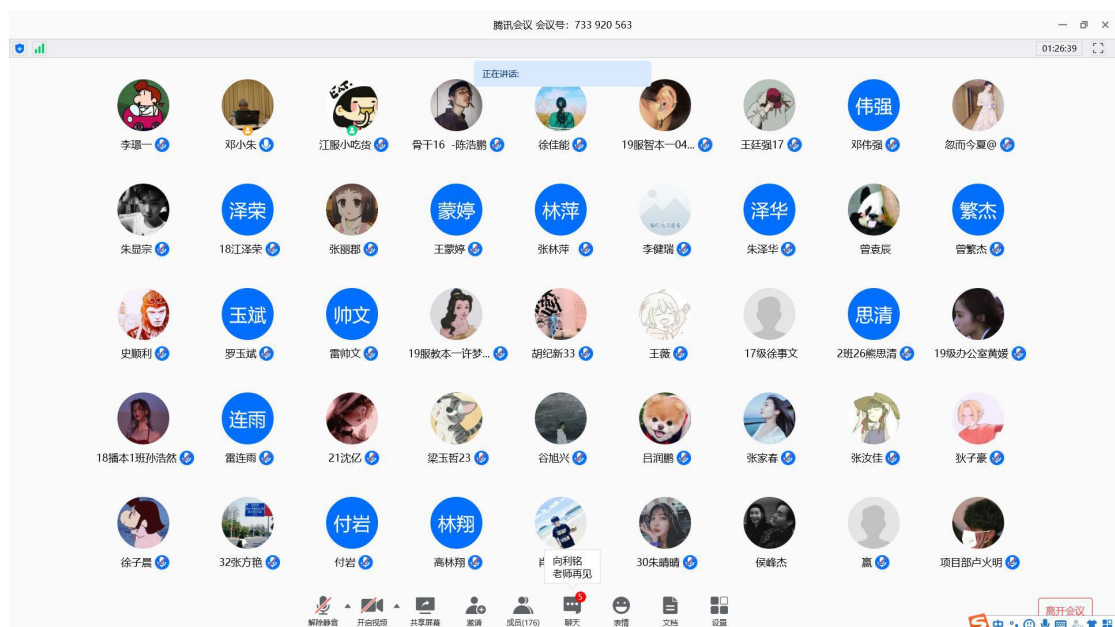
腾讯会议 会议号：733 920 563

01:26:39

正在讲话:

李璟一 邓小朱 江服小吃货 骨干16 -陈浩鹏 徐佳能 19服智本一04... 王廷强17 伟强 邓伟强 忽而今夏@

朱显宗 泽荣 18江泽荣 张丽郡 蒙婷 王蒙婷 林萍 张林萍 李健瑞 泽华 朱泽华 曾袁辰 繁杰 曾繁杰

史顺利 玉斌 罗玉斌 帅文 雷帅文 19服教本一许梦... 胡纪新33 王薇 17级徐事文 思清 2班26熊思清 19级办公室黄媛

18播本1班孙浩然 连雨 雷连雨 21沈亿 梁玉哲23 谷旭兴 吕润鹏 张家春 张汝佳 狄子豪

徐子晨 32张方艳 付岩 付岩 林翔 高林翔 肖 向利铭 老师再见 30朱晴晴 侯峰杰 嬴 项目部卢火明

解除静音 开启视频 共享屏幕 邀请 成员(176) 5 聊天 表情 文档 设置 离开会议